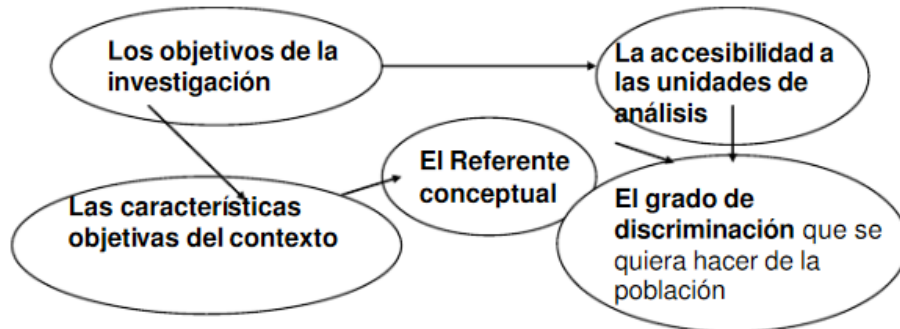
Los objetivos de la investigación

La accesibilidad a las unidades de análisis

El Referente conceptual

Las características objetivas del contexto

El grado de discriminación que se quiera hacer de la población